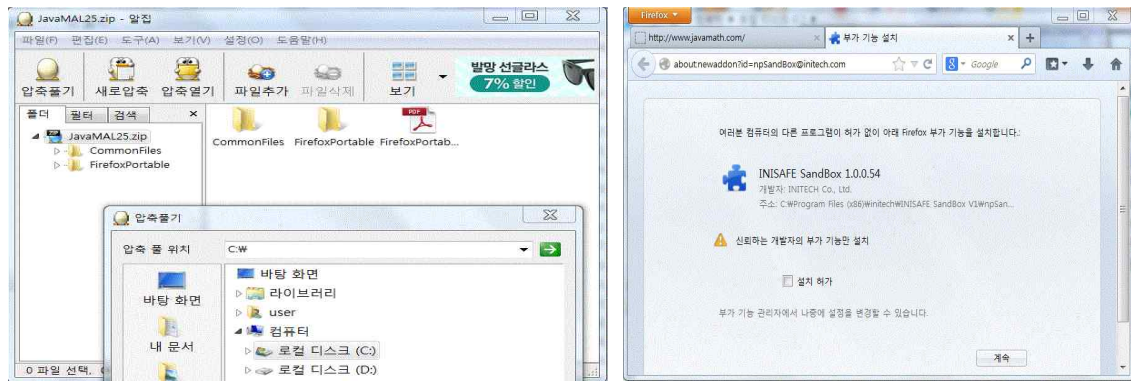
JavaMAL25.zip - 알집

파일(F) 편집(E) 도구(A) 보기(V) 설정(O) 도움말(H)

압축풀기 새로압축 압축열기 파일추가 파일삭제 보기

발망 선글라스 7% 할인

폴더 필터 검색 ×

JavaMAL25.zip
CommonFiles
FirefoxPortable

CommonFiles FirefoxPortable FirefoxPortab...

압축풀기

압축 풀 위치 C:₩

바탕 화면
내 문서

바탕 화면
라이브러리
user
컴퓨터
로컬 디스크 (C:)
로컬 디스크 (D:)

0 파일 선택,

Firefox

http://www.javamath.com/ ×
부가 기능 설치 ×
+

about:newaddon?id=npSandBox@initech.com

Google

여러분 컴퓨터의 다른 프로그램이 허가 없이 아래 Firefox 부가 기능을 설치합니다.

INISAFE SandBox 1.0.0.54
개발자: INITECH Co., Ltd.
주소: C:₩Program Files (x86)₩initech₩INISAFE SandBox V1₩npSan...

신뢰하는 개발자의 부가 기능만 설치

설치 허가

부가 기능 관리자에서 나중에 설정을 변경할 수 있습니다.

계속